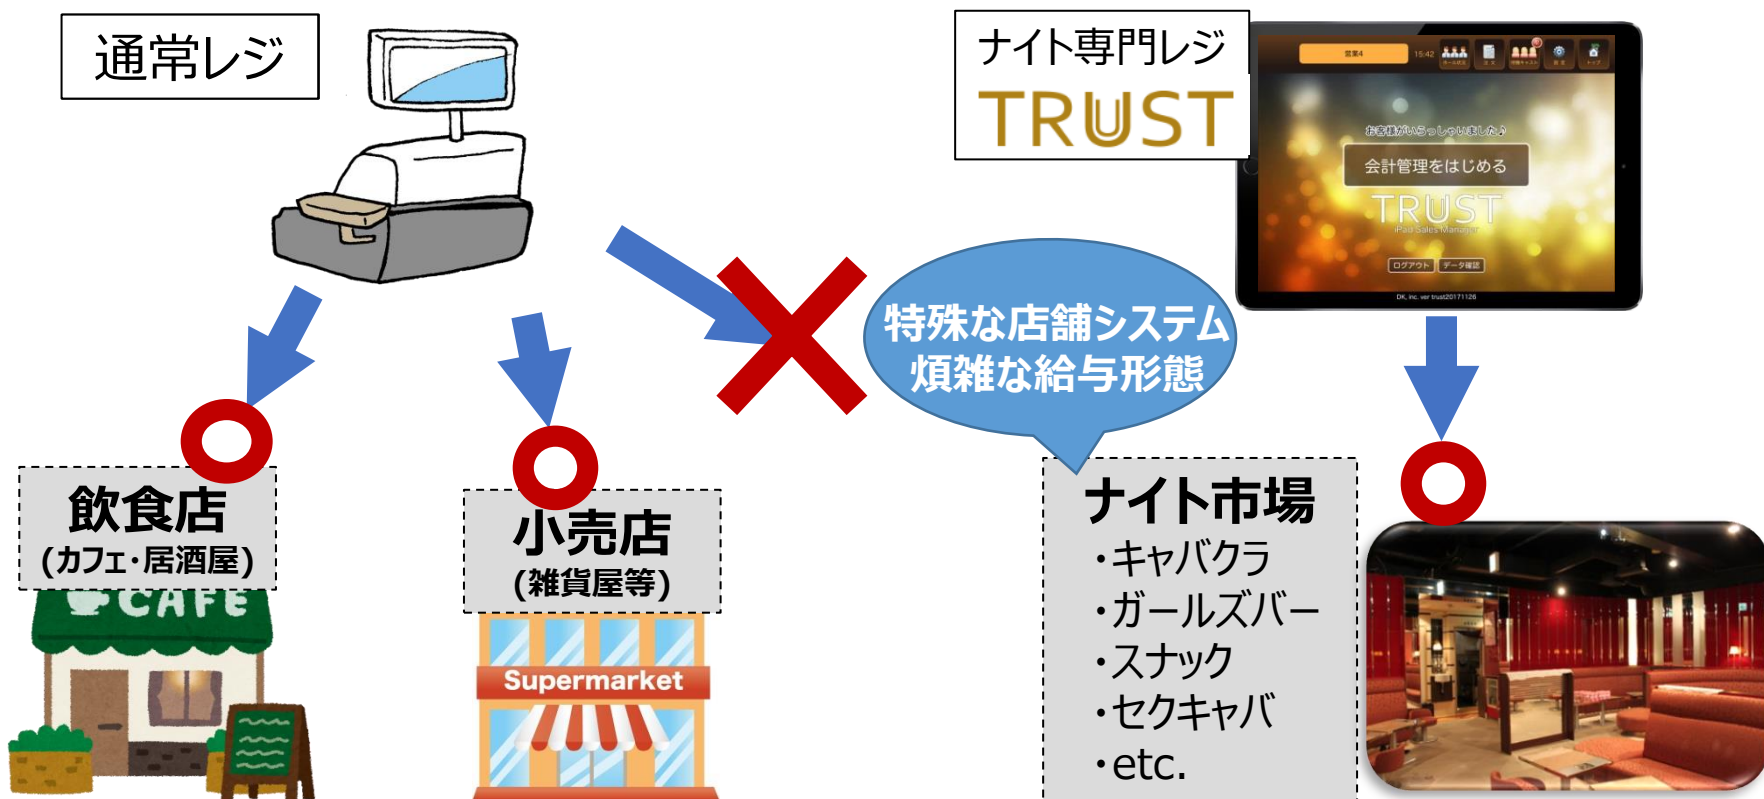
通常レジ

ナイト専門レジ
TRUST

営業4 15:42

お客様がいらっしゃいました♪
会計管理をはじめる
TRUST
iPad Sales Manager
ログアウト データ確認
DK, inc. ver trust20171126

特殊な店舗システム
煩雑な給与形態

飲食店
(カフェ・居酒屋)

CAFE

小売店
(雑貨屋等)

Supermarket

ナイト市場
・キャバクラ
・ガールズバー
・スナック
・セクキャバ
・etc.